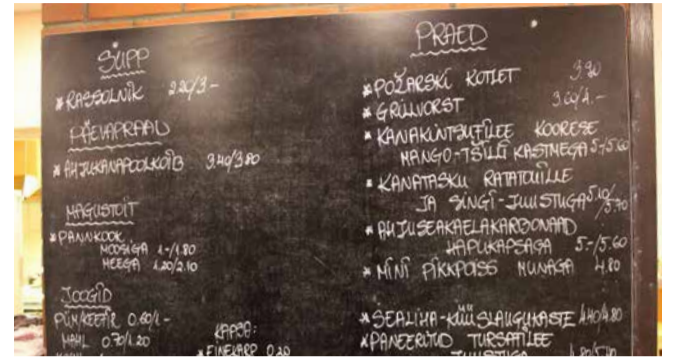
SUPP
* RASSOLNIK 2.20/3.-
PÄEVAPRAAD
* AHJUKANAPOOLKOIB 3.40/3.90
MAGUSTOIT
* PANNKOOK
MOOSIGA 1.-/1.80
MEEGA 1.20/2.10
JOOGID
PIIMAKEefir 0.60/1.-
MAHL 0.70/1.20
KAFFE:
* FINEARP 0.20

PRAED
* POŽARSKI KOTLET 3.30
* GRILLVORST 3.60/4.-
* KANAKINTSUFILEE KOORESE MANGO-TŠILLI KASTMEGA 5.-/5.60
* KANATASKU RATATOUILLE JA SINGI-JUUSTUGA 5.10/5.70
* AHJUSEAKAELAKARBONAAD HAPUKAPSAGA 5.-/5.60
* MINI PIKKPOISS MUNAGA 4.80
* SEALIHA-KÜÜSLAUGUKASTE 4.40/4.80
* PANEERITUD TURSAFILEE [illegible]